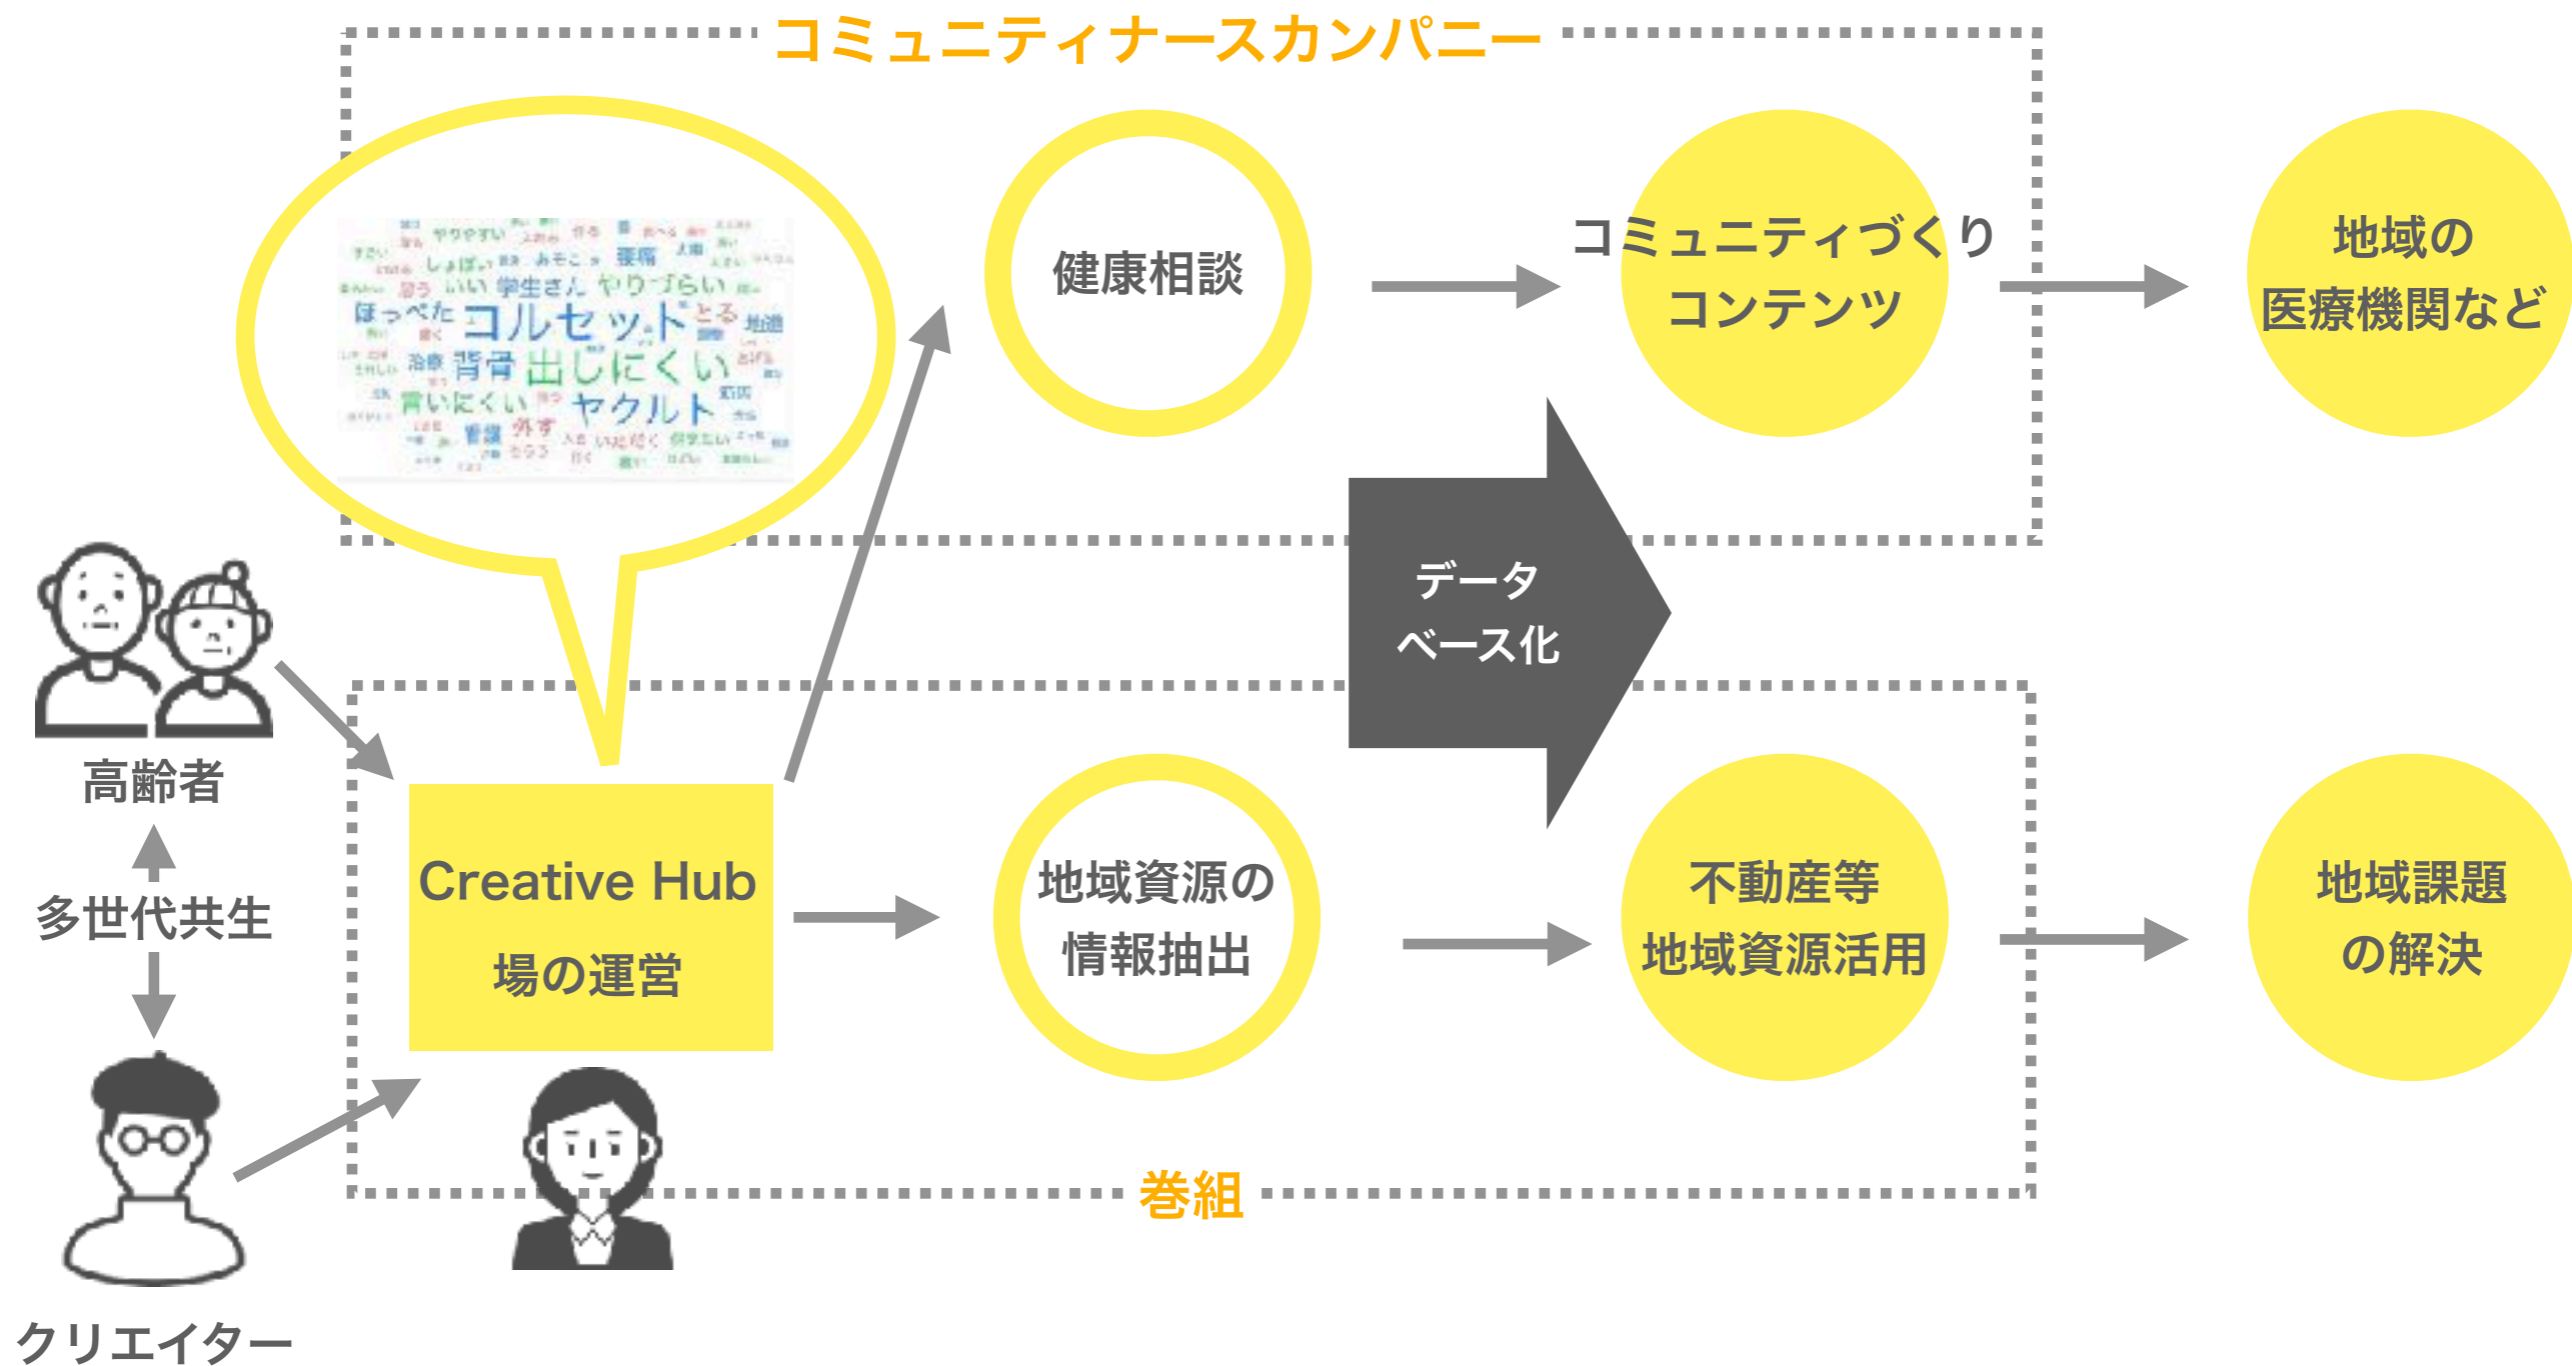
コミュニティナースカンパニー

やりやすい
しょぼい
いい 学生さん やりづらい
ほっぺた コルセット とる 地道
背骨 出しにくい
買いにくい ヤクルト
外す

健康相談

コミュニティづくり
コンテンツ

地域の
医療機関など

データ
ベース化

高齢者

多世代共生

クリエイター

Creative Hub
場の運営

地域資源の
情報抽出

不動産等
地域資源活用

地域課題
の解決

巻組